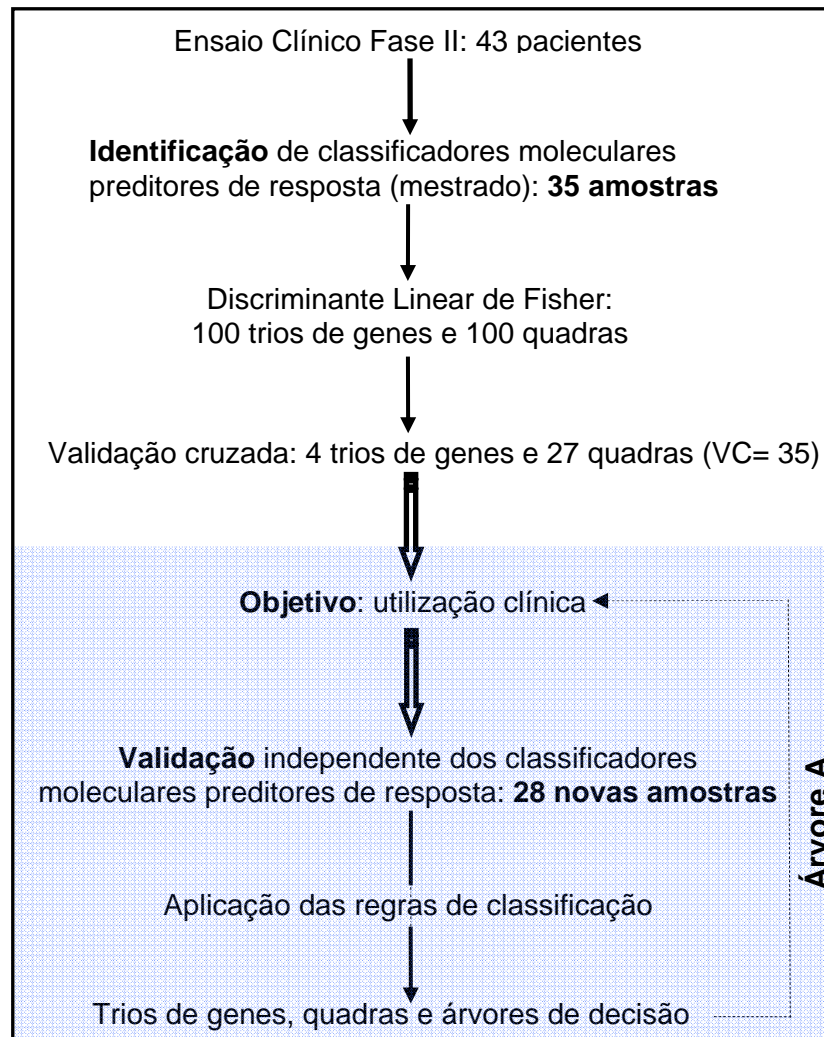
Ensaio Clínico Fase II: 43 pacientes

**Identificação** de classificadores moleculares preditores de resposta (mestrado): **35 amostras**

Discriminante Linear de Fisher: 100 trios de genes e 100 quadras

Validação cruzada: 4 trios de genes e 27 quadras (VC= 35)

**Objetivo**: utilização clínica

**Validação** independente dos classificadores moleculares preditores de resposta: **28 novas amostras**

Aplicação das regras de classificação

Trios de genes, quadras e árvores de decisão

Árvore A